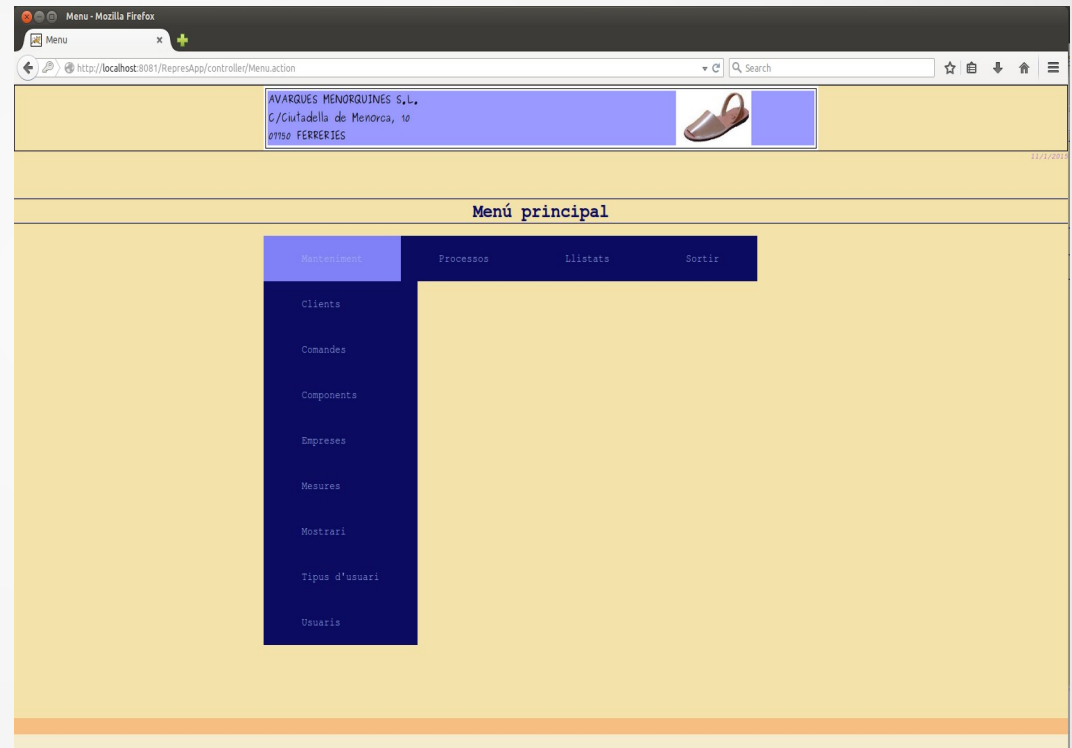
Menu - Mozilla Firefox

Menu ×

http://localhost:8081/RepresApp/controller/Menu.action

Search

AVARQUES MENORQUINES S.L.
C/Ciutadella de Menorca, 10
07750 FERRERIES

11/1/2015

Menú principal

Manteniment
Processos
Llistats
Sortir

Clients
Comandes
Components
Empreses
Mesures
Mostrari
Tipus d'usuari
Usuaris